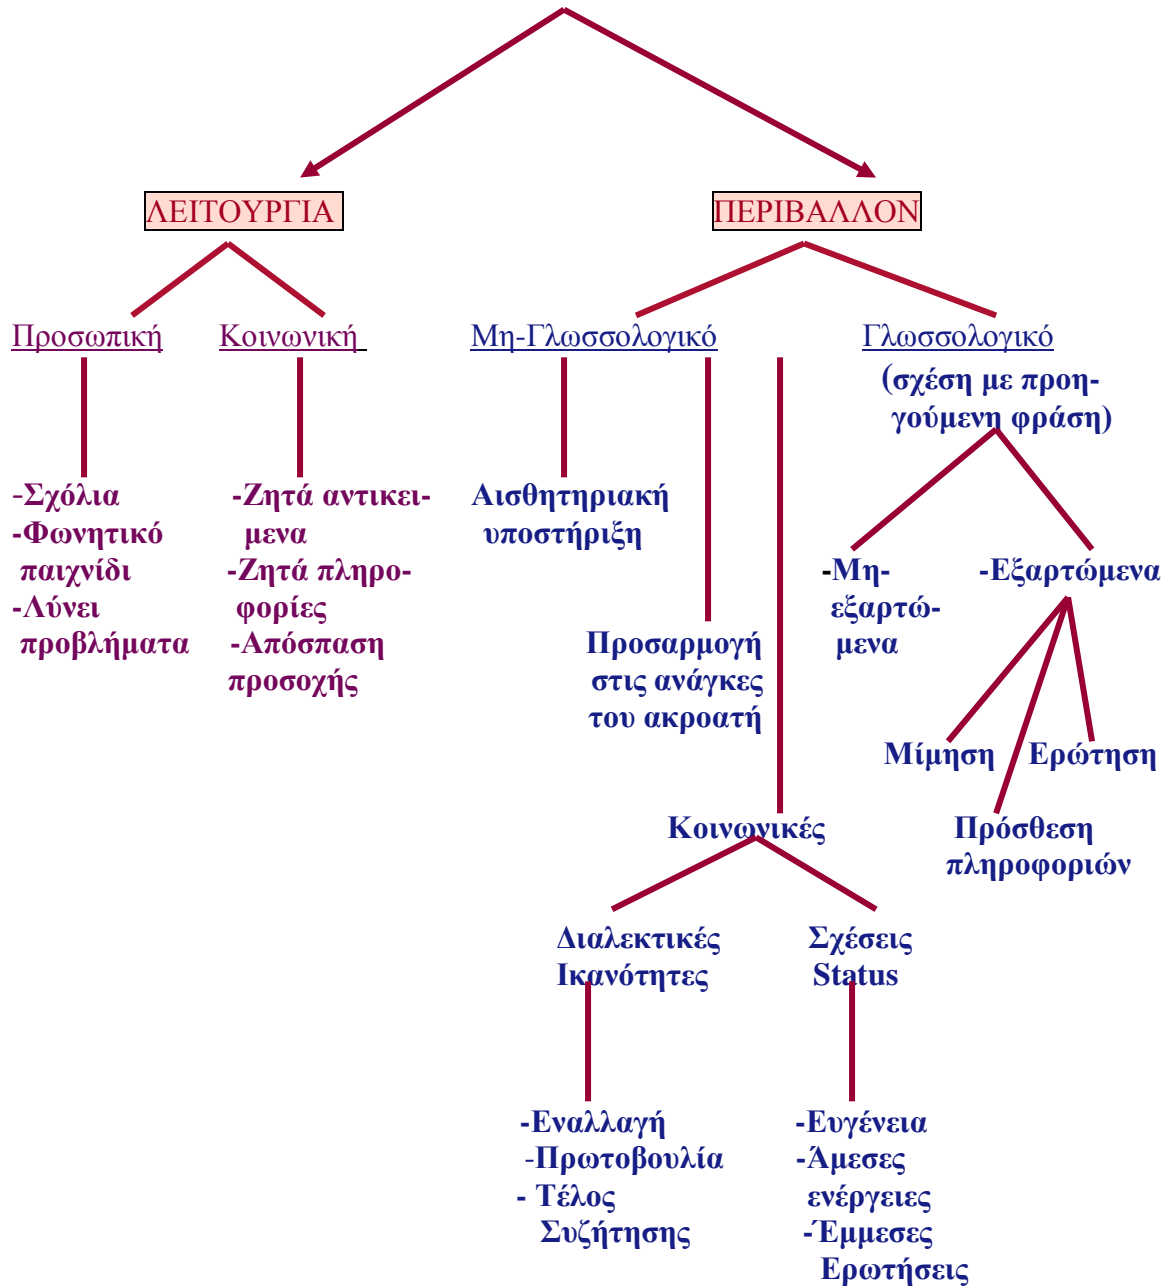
ΛΕΙΤΟΥΡΓΙΑ

ΠΕΡΙΒΑΛΛΟΝ

Προσωπική

-Σχόλια
-Φωνητικό παιχνίδι
-Λύνει προβλήματα

Κοινωνική

-Ζητά αντικείμενα
-Ζητά πληροφορίες
-Απόσπαση προσοχής

Μη-Γλωσσολογικό

Αισθητηριακή υποστήριξη

Προσαρμογή στις ανάγκες του ακροατή

Κοινωνικές

Διαλεκτικές Ικανότητες

-Εναλλαγή
-Πρωτοβουλία
- Τέλος Συζήτησης

Σχέσεις Status

-Ευγένεια
-Άμεσες ενέργειες
-Έμμεσες Ερωτήσεις

Γλωσσολογικό
(σχέση με προηγούμενη φράση)

-Μη-εξαρτώμενα

-Εξαρτώμενα

Μίμηση

Ερώτηση

Πρόσθεση πληροφοριών